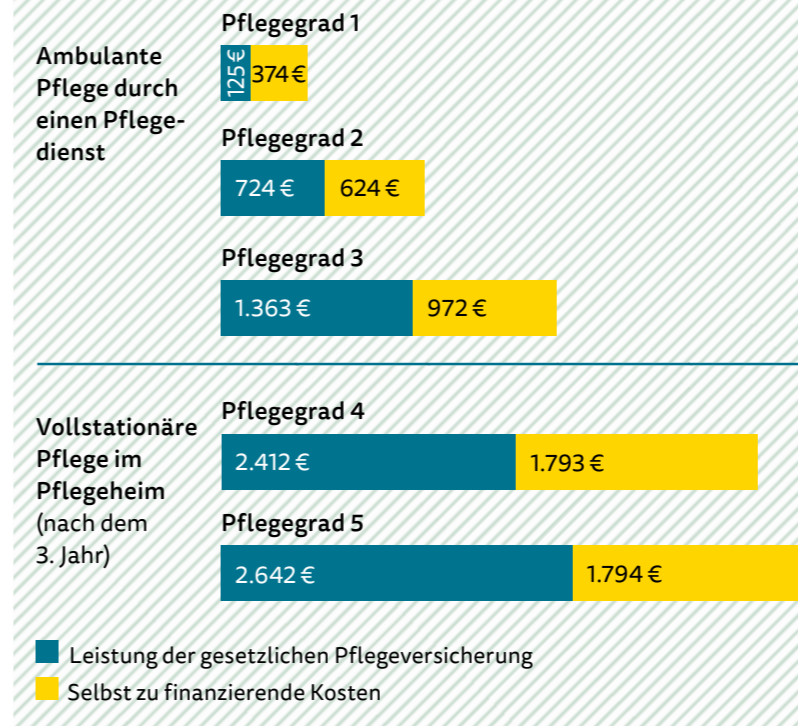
Ambulante Pflege durch einen Pflegedienst

Pflegegrad 1

125 €

374 €

Pflegegrad 2

724 €

624 €

Pflegegrad 3

1.363 €

972 €

Vollstationäre Pflege im Pflegeheim (nach dem 3. Jahr)

Pflegegrad 4

2.412 €

1.793 €

Pflegegrad 5

2.642 €

1.794 €

Leistung der gesetzlichen Pflegeversicherung

Selbst zu finanzierende Kosten